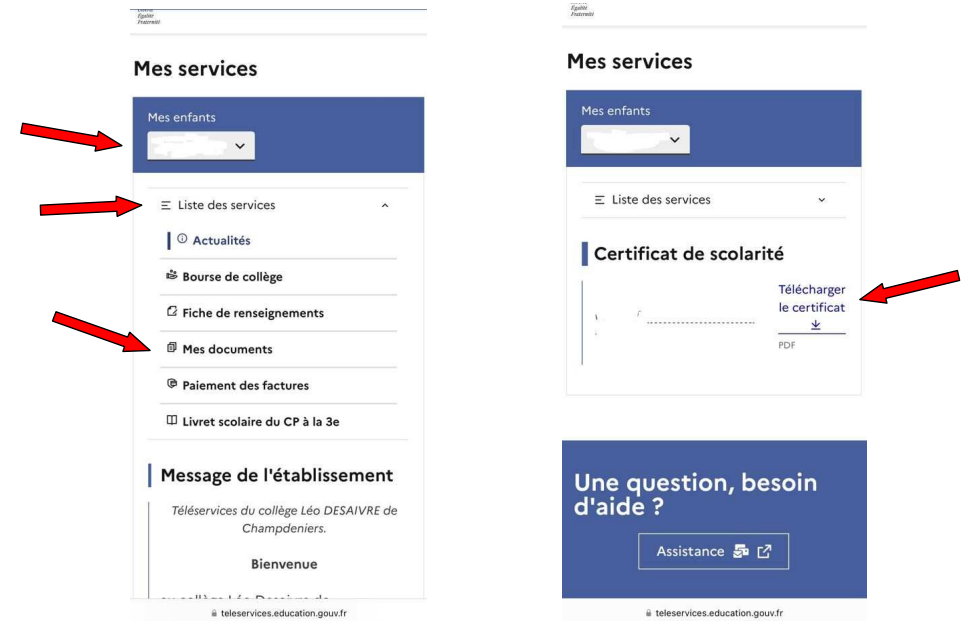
Égalité
Fraternité

Mes services

Mes enfants

Liste des services

Actualités

Bourse de collège

Fiche de renseignements

Mes documents

Paiement des factures

Livret scolaire du CP à la 3e

Message de l'établissement

Téléservices du collège Léo DESAIVRE de Champdeniers.

Bienvenue

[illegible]

teleservices.education.gouv.fr

Égalité
Fraternité

Mes services

Mes enfants

Liste des services

Certificat de scolarité

Télécharger le certificat

PDF

Une question, besoin d'aide ?

Assistance

teleservices.education.gouv.fr